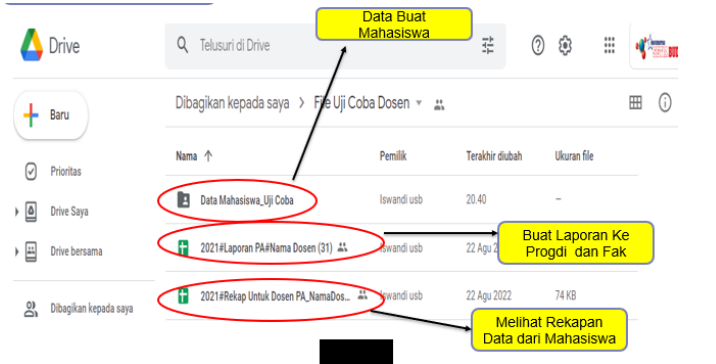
Drive

Telusuri di Drive

Data Buat Mahasiswa

Baru

Prioritas

Drive Saya

Drive bersama

Dibagikan kepada saya

Dibagikan kepada saya › File Uji Coba Dosen

| Nama ↑ | Pemilik | Terakhir diubah | Ukuran file |
|---|---|---|---|
| Data Mahasiswa_Uji Coba | Iswandi usb | 20.40 | – |
| 2021#Laporan PA#Nama Dosen (31) | | 22 Agu 2 | |
| 2021#Rekap Untuk Dosen PA_NamaDos... | Iswandi usb | 22 Agu 2022 | 74 KB |

Buat Laporan Ke Progdi dan Fak

Melihat Rekapan Data dari Mahasiswa